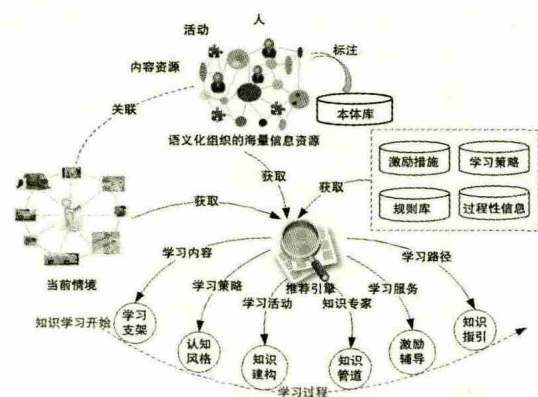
人
活动
内容资源
标注
本体库
关联
语义化组织的海量信息资源
获取
获取
激励措施
学习策略
规则库
过程性信息
获取
当前情境
学习内容
推荐引擎
学习路径
学习策略
学习活动
知识专家
学习服务
学习支架
认知风格
知识建构
知识管道
激励辅导
知识指引
知识学习开始
学习过程